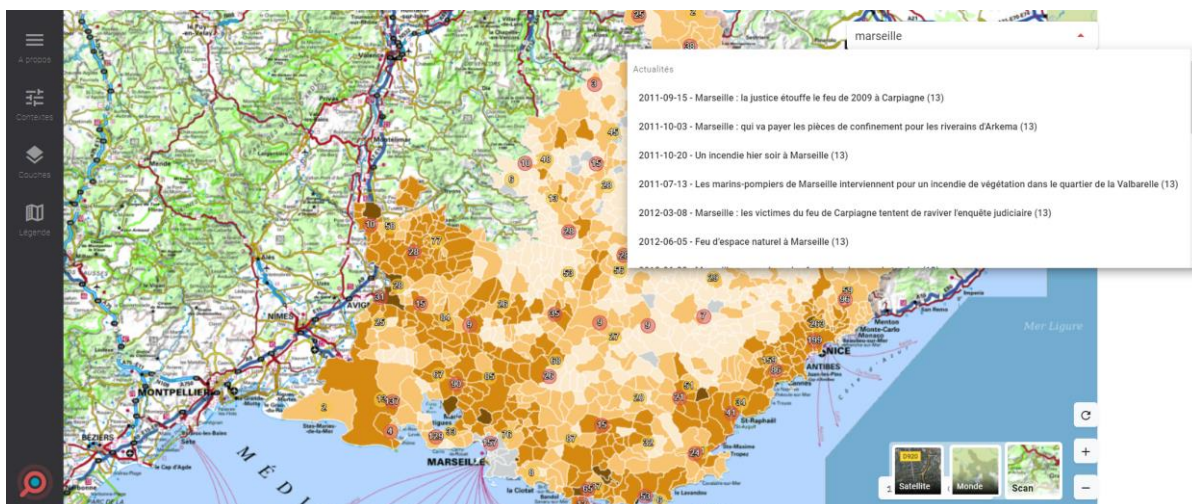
À propos
Contextes
Couches
Légende

marseille

Actualités
2011-09-15 - Marseille : la justice étouffe le feu de 2009 à Carpiagne (13)
2011-10-03 - Marseille : qui va payer les pièces de confinement pour les riverains d'Arkema (13)
2011-10-20 - Un incendie hier soir à Marseille (13)
2011-07-13 - Les marins-pompiers de Marseille interviennent pour un incendie de végétation dans le quartier de la Valbarelle (13)
2012-03-08 - Marseille : les victimes du feu de Carpiagne tentent de raviver l'enquête judiciaire (13)
2012-06-05 - Feu d'espace naturel à Marseille (13)

MONTPELLIER
NÎMES
AVIGNON
MARSEILLE
NICE
ANTIBES
BÉZIERS
Sète
St-Raphaël
Monaco
Menton
Mer Ligure
MÉDI

Satellite
Monde
Scan